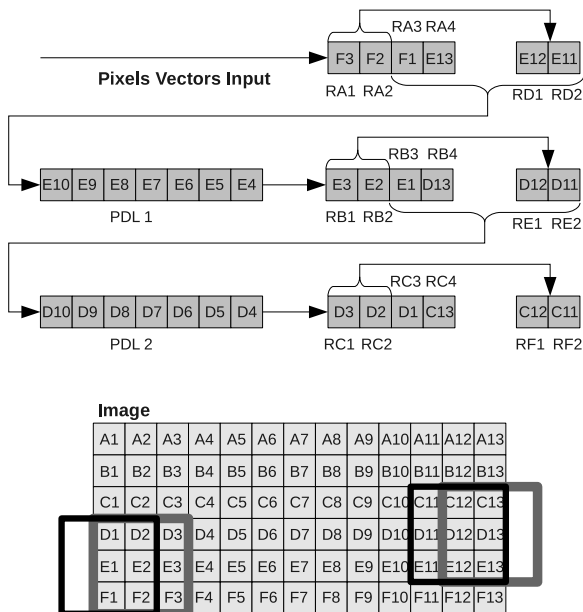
RA3 RA4

F3 F2 F1 E13

E12 E11

Pixels Vectors Input

RA1 RA2

RD1 RD2

E10 E9 E8 E7 E6 E5 E4

PDL 1

RB3 RB4

E3 E2 E1 D13

D12 D11

RB1 RB2

RE1 RE2

D10 D9 D8 D7 D6 D5 D4

PDL 2

RC3 RC4

D3 D2 D1 C13

C12 C11

RC1 RC2

RF1 RF2

Image

| A1 | A2 | A3 | A4 | A5 | A6 | A7 | A8 | A9 | A10 | A11 | A12 | A13 |
|---|---|---|---|---|---|---|---|---|---|---|---|---|
| B1 | B2 | B3 | B4 | B5 | B6 | B7 | B8 | B9 | B10 | B11 | B12 | B13 |
| C1 | C2 | C3 | C4 | C5 | C6 | C7 | C8 | C9 | C10 | C11 | C12 | C13 |
| D1 | D2 | D3 | D4 | D5 | D6 | D7 | D8 | D9 | D10 | D11 | D12 | D13 |
| E1 | E2 | E3 | E4 | E5 | E6 | E7 | E8 | E9 | E10 | E11 | E12 | E13 |
| F1 | F2 | F3 | F4 | F5 | F6 | F7 | F8 | F9 | F10 | F11 | F12 | F13 |